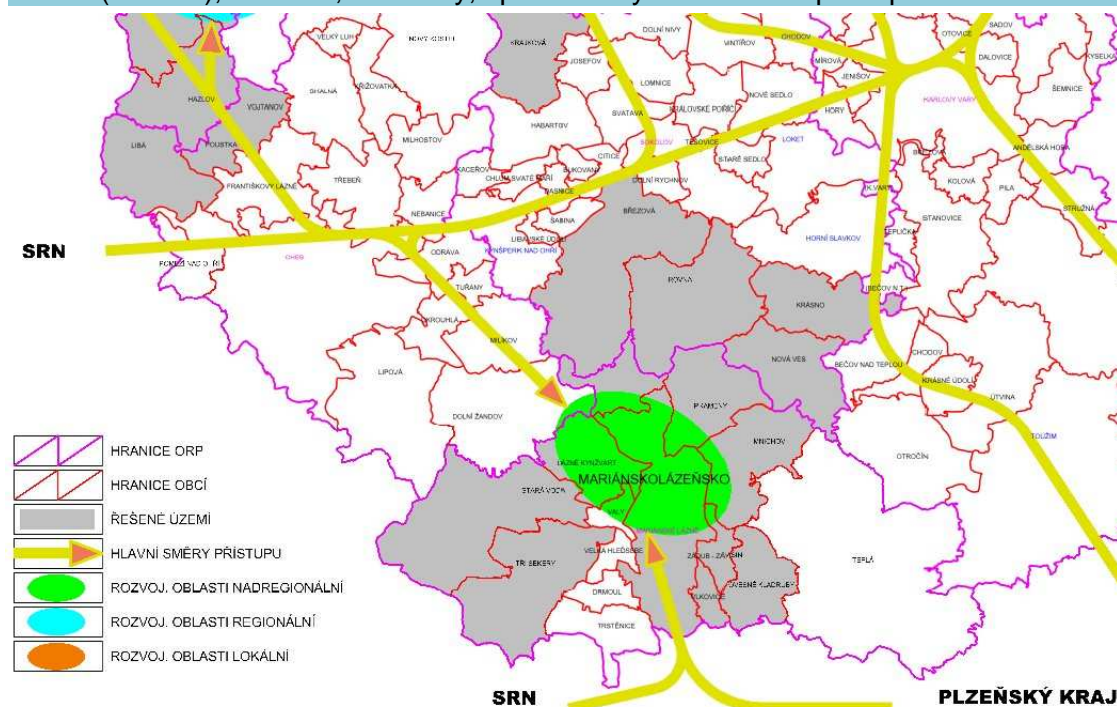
SRN

VELKÝ LUH
NOVÝ KOSTEL
KRAJKOVÁ
JOSEFOV
DOLNÍ NIVY
VINTÍŘOV
CHODOV
SADOV
OTOVICE
KYSELKA
DALOVICE
ŠEMNICE
HAZLOV
VOJTANOV
SKALNÁ
KŘIŽOVATKA
LOMNICE
MÍROVÁ
JENIŠOV
KARLOVY VARY
HABARTOV
SVATAVA
KRÁLOVSKÉ POŘÍČÍ
NOVÉ SEDLO
HORY
LIBÁ
POUSTKA
MILHOSTOV
CITICE
SOKOLOV
TĚŠOVICE
LOKET
ANDĚLSKÁ HORA
FRANTIŠKOVY LÁZNĚ
TŘEBEŇ
KACEŘOV
CHLUM SVATÉ MAŘÍ
BUKOVANY
DASNICE
STARÉ SEDLO
DOLNÍ RYCHNOV
KOLOVÁ
PILA
STRUŽNÁ
NEBANICE
SABINA
BŘEZOVÁ
STANOVICE
TEPLIČKA
HORNÍ SLAVKOV
LIBAVSKÉ ÚDOLÍ
KYNŠPERK NAD OHŘÍ
POKRAČ NAD OHŘÍ
CHEB
ODRAVA
TUŘANY
ROVNÁ
KRÁSNO
BEČOV N.T.
KROUHLÁ
MILÍKOV
NOVÁ VES
BEČOV NAD TEPLOU
CHODOV
LIPOVÁ
KRÁSNÉ ÚDOLÍ
ÚTVINA
DOLNÍ ŽANDOV
PRAMENY
TOUŽIM
KNICHOV
OTROČÍN
LÁZNĚ KYNŽVART
MARIÁNSKOLÁZEŇSKO
STARÁ VODA
VALY
MARIÁNSKÉ LÁZNĚ
TŘI SEKERY
VELKÁ HLEĎSEBE
ZADUB - ZÁVIŠÍN
TEPLÁ
CHODOVÁ PLANÁ
DRMOUL
TRSTĚNICE
ŠLOKOVICE
KLADRUBY

HRANICE ORP
HRANICE OBCÍ
ŘEŠENÉ ÚZEMÍ
HLAVNÍ SMĚRY PŘÍSTUPU
ROZVOJ. OBLASTI NADREGIONÁLNÍ
ROZVOJ. OBLASTI REGIONÁLNÍ
ROZVOJ. OBLASTI LOKÁLNÍ

SRN
PLZEŇSKÝ KRAJ